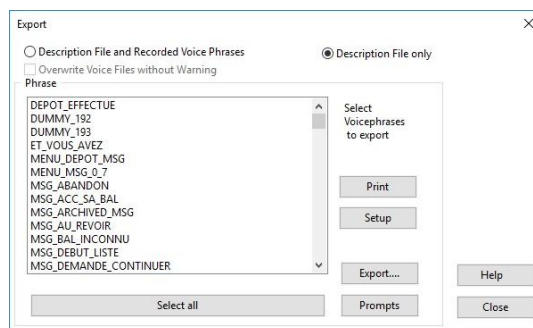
Export

Description File and Recorded Voice Phrases

Description File only

Overwrite Voice Files without Warning

Phrase

DEPOT_EFFECTUE
DUMMY_192
DUMMY_193
ET_VOUS_AVEZ
MENU_DEPOT_MSG
MENU_MSG_0_7
MSG_ABANDON
MSG_ACC_SA_BAL
MSG_ARCHIVED_MSG
MSG_AU_REVOIR
MSG_BAL_INCONNU
MSG_DEBUT_LISTE
MSG_DEMANDE_CONTINUER

Select Voicephrases to export

Print

Setup

Export....

Help

Select all

Prompts

Close